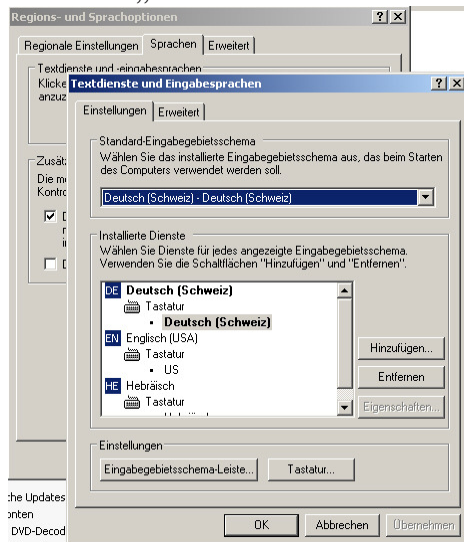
Regions- und Sprachoptionen
? X
Regionale Einstellungen | Sprachen | Erweitert
Textdienste und -eingabesprachen
Klicke
anzuz
Zusät
Die m
Kontro
D
D
che Updates
onten
DVD-Decod

Textdienste und Eingabesprachen
? X
Einstellungen | Erweitert
Standard-Eingabegebietsschema
Wählen Sie das installierte Eingabegebietsschema aus, das beim Starten des Computers verwendet werden soll.
Deutsch (Schweiz) - Deutsch (Schweiz)
Installierte Dienste
Wählen Sie Dienste für jedes angezeigte Eingabegebietsschema. Verwenden Sie die Schaltflächen "Hinzufügen" und "Entfernen".
DE Deutsch (Schweiz)
Tastatur
• Deutsch (Schweiz)
EN Englisch (USA)
Tastatur
• US
HE Hebräisch
Tastatur
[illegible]
Hinzufügen...
Entfernen
Eigenschaften...
Einstellungen
Eingabegebietsschema-Leiste...
Tastatur...
OK
Abbrechen
Übernehmen